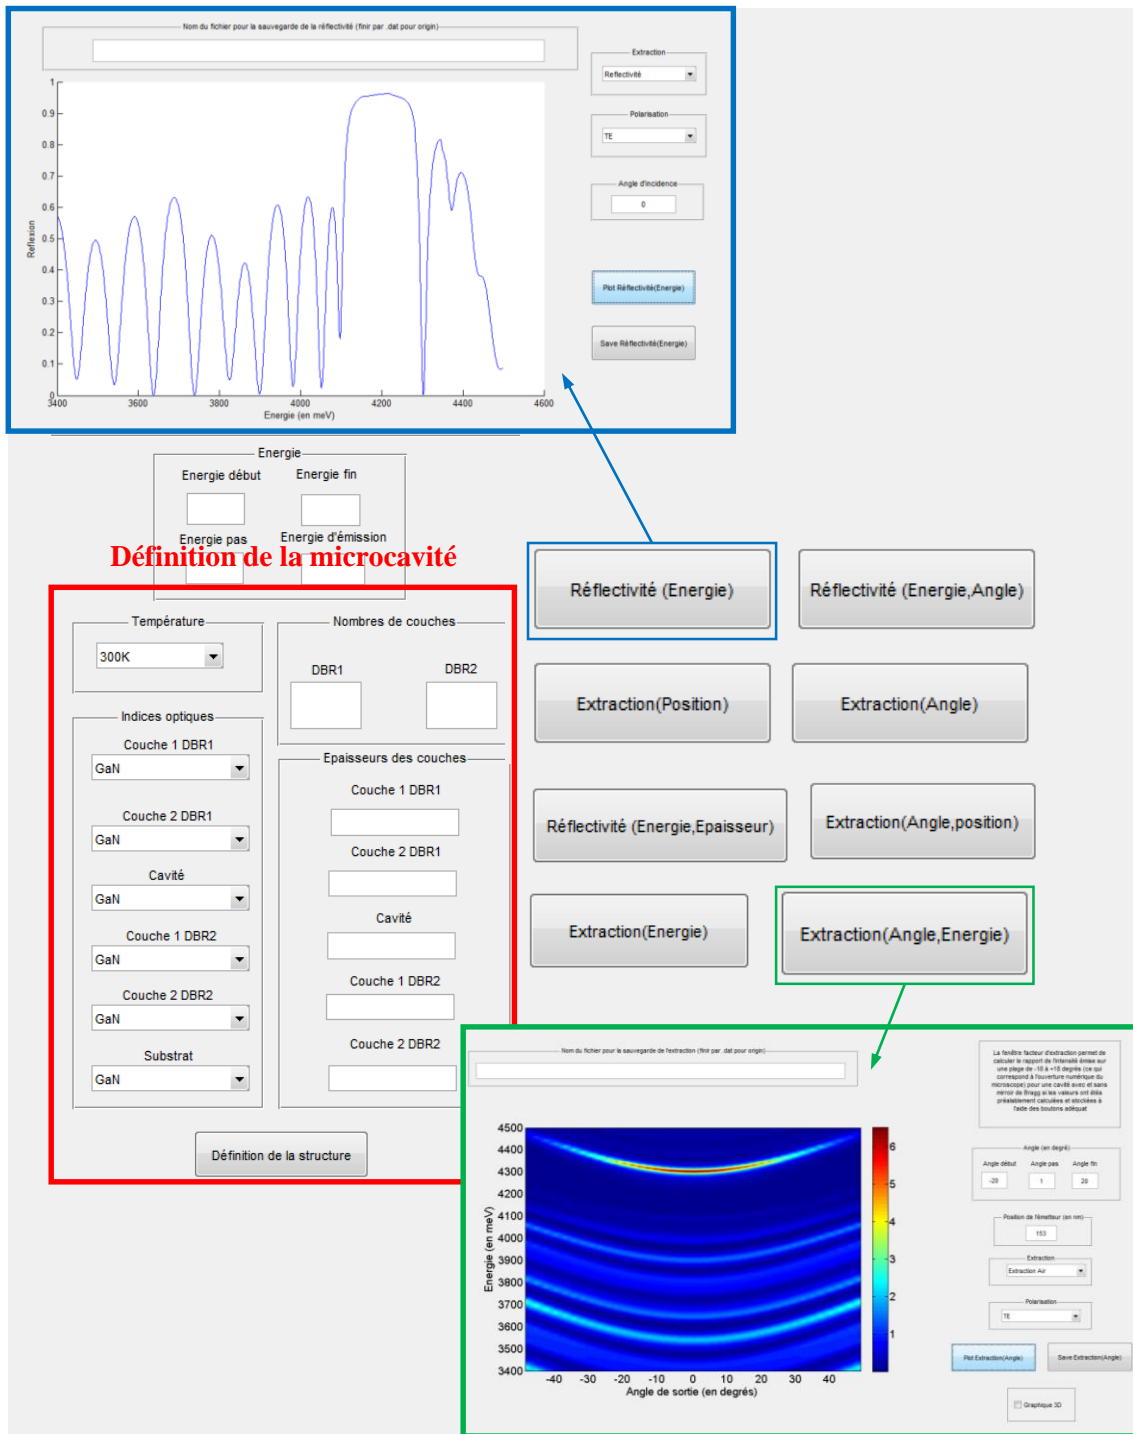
Nom du fichier pour la sauvegarde de la réflectivité (finir par .dat pour origin)

Extraction
Reflectivité

Polarisation
TE

Angle d'incidence
0

Plot Réflectivité(Energie)

Save Réflectivité(Energie)

Reflexion

1
0.9
0.8
0.7
0.6
0.5
0.4
0.3
0.2
0.1
0

3400 3600 3800 4000 4200 4400 4600
Energie (en meV)

Energie
Energie début
Energie fin
Energie pas
Energie d'émission

Définition de la microcavité

Température
300K

Nombres de couches
DBR1
DBR2

Indices optiques
Couche 1 DBR1
GaN
Couche 2 DBR1
GaN
Cavité
GaN
Couche 1 DBR2
GaN
Couche 2 DBR2
GaN
Substrat
GaN

Epaisseurs des couches
Couche 1 DBR1
Couche 2 DBR1
Cavité
Couche 1 DBR2
Couche 2 DBR2

Définition de la structure

Réflectivité (Energie)
Réflectivité (Energie,Angle)
Extraction(Position)
Extraction(Angle)
Réflectivité (Energie,Epaisseur)
Extraction(Angle,position)
Extraction(Energie)
Extraction(Angle,Energie)

Nom du fichier pour la sauvegarde de l'extraction (finir par .dat pour origin)

La fenêtre facteur d'extraction permet de calculer le rapport de l'intensité émise sur une plage de -15 à +15 degrés (ce qui correspond à l'ouverture numérique du microscope) pour une cavité avec et sans miroir de Bragg si les valeurs ont été préalablement calculées et stockées à l'aide des boutons adéquat

Angle (en degré)
Angle début
Angle pas
Angle fin
-20
1
20

Position de l'émetteur (en nm)
153

Extraction
Extraction Air

Polarisation
TE

Plot Extraction(Angle)
Save Extraction(Angle)

Graphique 3D

Energie (en meV)
4500
4400
4300
4200
4100
4000
3900
3800
3700
3600
3500
3400

-40 -30 -20 -10 0 10 20 30 40
Angle de sortie (en degrés)

6
5
4
3
2
1